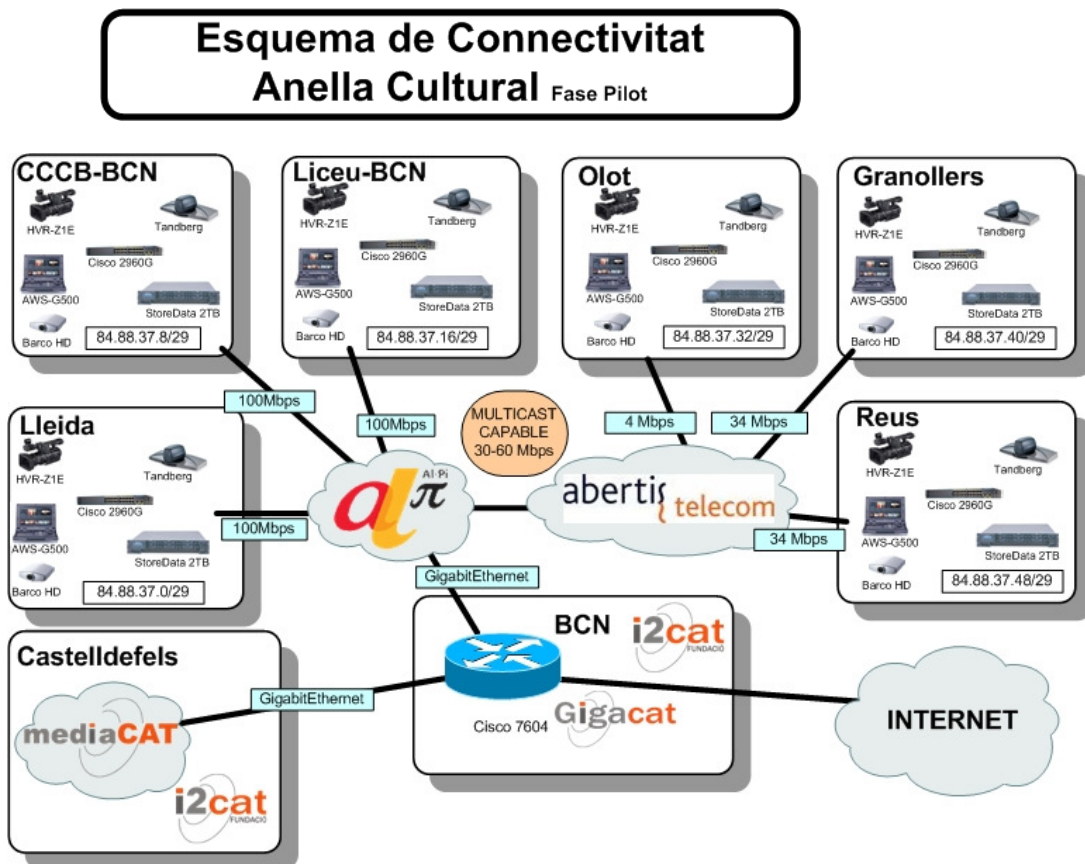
Esquema de Connectivitat
Anella Cultural Fase Pilot

CCCB-BCN
HVR-Z1E
Tandberg
Cisco 2960G
AWS-G500
StoreData 2TB
Barco HD
84.88.37.8/29

Liceu-BCN
HVR-Z1E
Tandberg
Cisco 2960G
AWS-G500
StoreData 2TB
Barco HD
84.88.37.16/29

Olot
HVR-Z1E
Tandberg
Cisco 2960G
AWS-G500
StoreData 2TB
Barco HD
84.88.37.32/29

Granollers
HVR-Z1E
Tandberg
Cisco 2960G
AWS-G500
StoreData 2TB
Barco HD
84.88.37.40/29

100Mbps
100Mbps
MULTICAST CAPABLE 30-60 Mbps
4 Mbps
34 Mbps

Lleida
HVR-Z1E
Tandberg
Cisco 2960G
AWS-G500
StoreData 2TB
Barco HD
84.88.37.0/29
100Mbps

Al·Pi
abertis telecom

Reus
HVR-Z1E
Tandberg
Cisco 2960G
AWS-G500
StoreData 2TB
Barco HD
84.88.37.48/29
34 Mbps

GigabitEthernet

Castelldefels
mediaCAT
i2cat FUNDACIÓ
GigabitEthernet

BCN
i2cat FUNDACIÓ
Cisco 7604
Gigacat

INTERNET